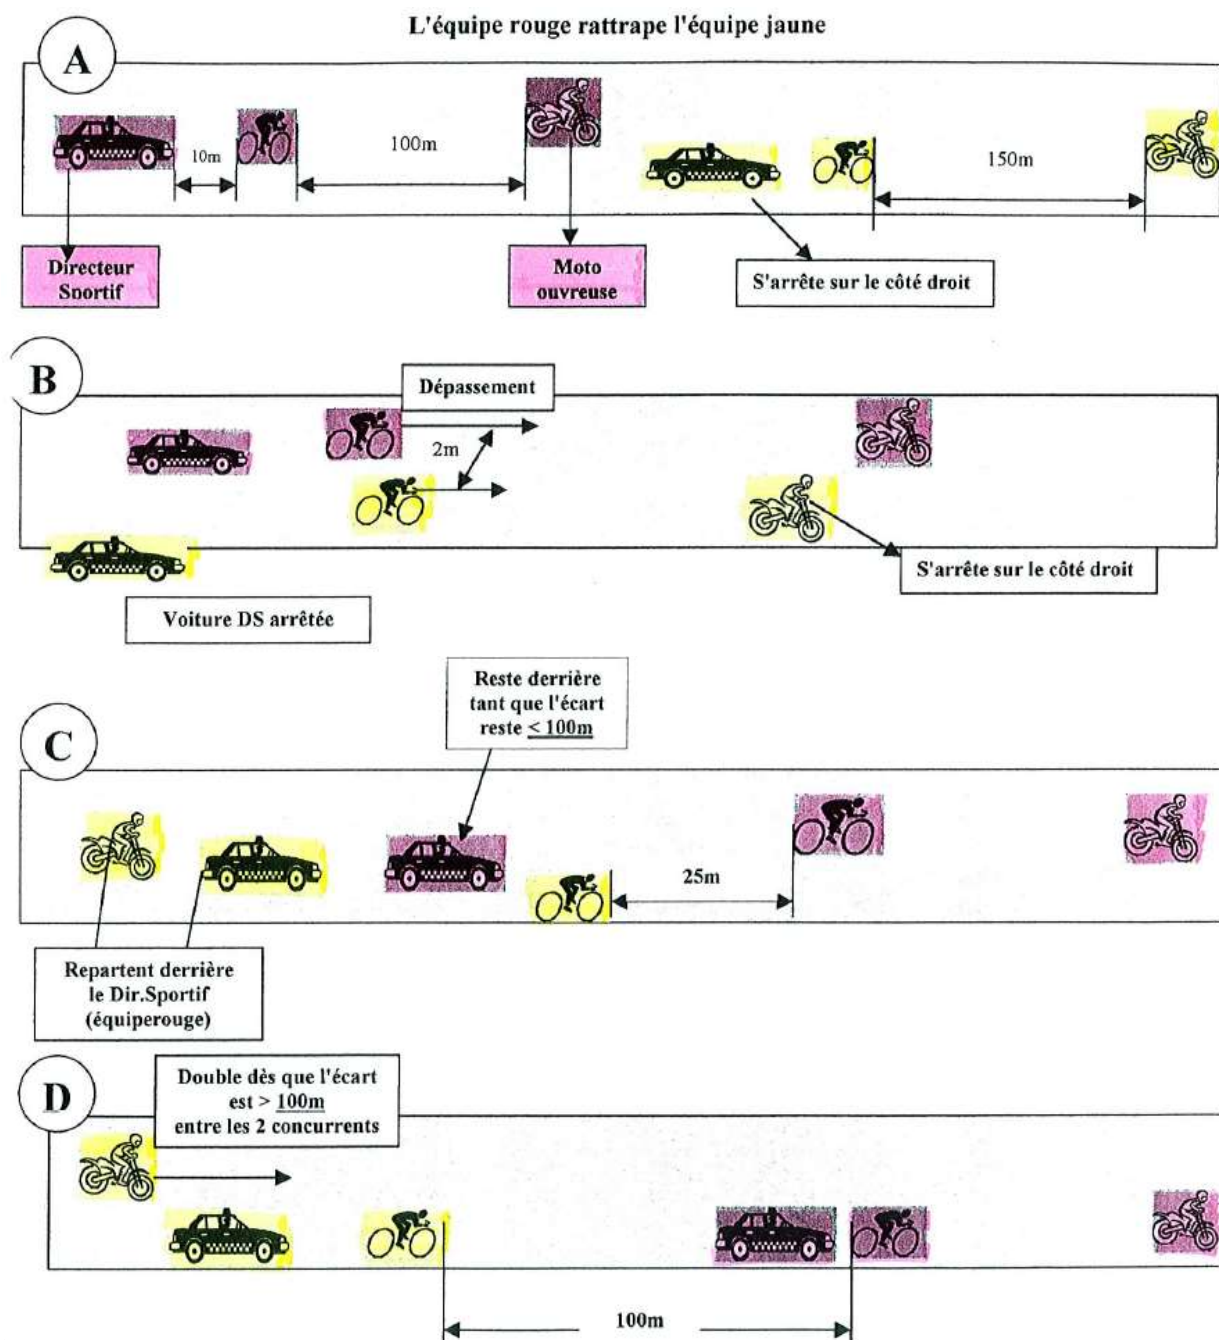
L'équipe rouge rattrape l'équipe jaune

A

10m

100m

150m

Directeur Snortif

Moto ouvreuse

S'arrête sur le côté droit

B

Dépassement

2m

S'arrête sur le côté droit

Voiture DS arrêtée

Reste derrière tant que l'écart reste $\leq$ 100m

C

25m

Repartent derrière le Dir.Sportif (équiperouge)

D

Double dès que l'écart est > 100m entre les 2 concurrents

100m